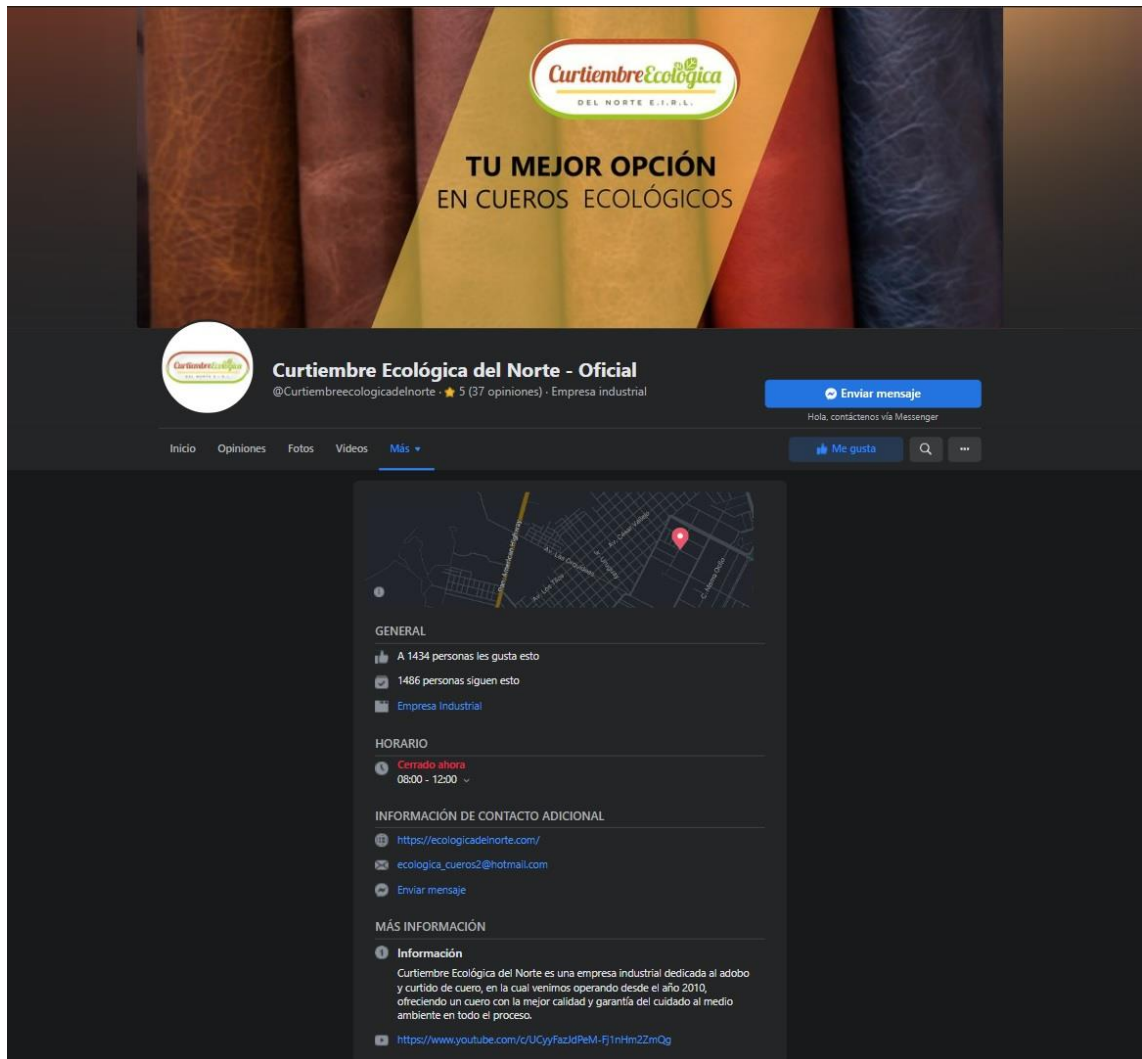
CurtiembreEcológica
DEL NORTE E.I.R.L.

TU MEJOR OPCIÓN
EN CUEROS ECOLÓGICOS

Curtiembre Ecológica del Norte - Oficial
@Curtiembreecologicadelnorte · 5 (37 opiniones) · Empresa industrial

Enviar mensaje
Hola, contáctenos vía Messenger

Inicio Opiniones Fotos Videos Más

Me gusta

Av. Las Orquídeas
Av. Los Tilos

GENERAL
A 1434 personas les gusta esto
1486 personas siguen esto
Empresa Industrial

HORARIO
Cerrado ahora
08:00 - 12:00

INFORMACIÓN DE CONTACTO ADICIONAL
https://ecologicadelnorte.com/
ecologica_cueros2@hotmail.com
Enviar mensaje

MÁS INFORMACIÓN
Información
Curtiembre Ecológica del Norte es una empresa industrial dedicada al adobo y curtido de cuero, en la cual venimos operando desde el año 2010, ofreciendo un cuero con la mejor calidad y garantía del cuidado al medio ambiente en todo el proceso.
https://www.youtube.com/c/UCyyFazJdPeM-Fj1nHm2ZmQg